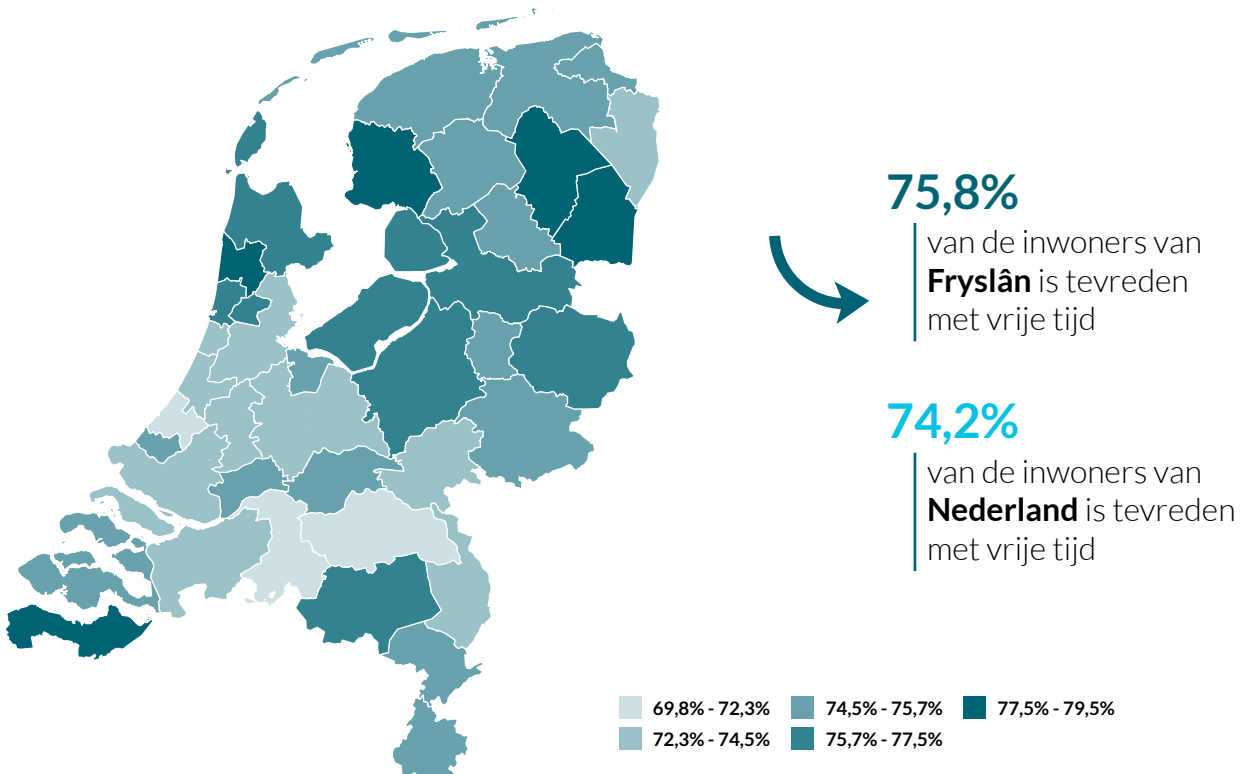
75,8%

van de inwoners van **Fryslân** is tevreden met vrije tijd

74,2%

van de inwoners van **Nederland** is tevreden met vrije tijd

69,8% - 72,3%
72,3% - 74,5%
74,5% - 75,7%
75,7% - 77,5%
77,5% - 79,5%